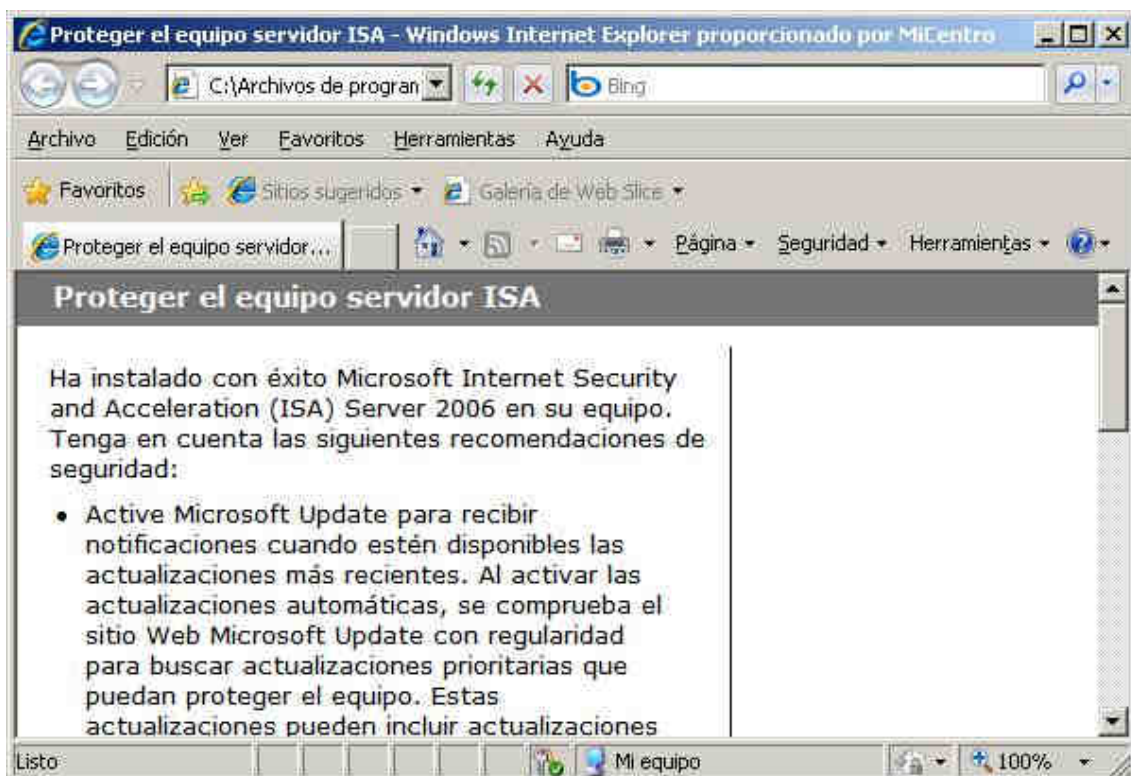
Proteger el equipo servidor ISA - Windows Internet Explorer proporcionado por MiCentro

C:\Archivos de progran

Bing

Archivo Edición Ver Favoritos Herramientas Ayuda

Favoritos Sitios sugeridos Galería de Web Slice

Proteger el equipo servidor...

Página Seguridad Herramientas

Proteger el equipo servidor ISA

Ha instalado con éxito Microsoft Internet Security and Acceleration (ISA) Server 2006 en su equipo. Tenga en cuenta las siguientes recomendaciones de seguridad:

• Active Microsoft Update para recibir notificaciones cuando estén disponibles las actualizaciones más recientes. Al activar las actualizaciones automáticas, se comprueba el sitio Web Microsoft Update con regularidad para buscar actualizaciones prioritarias que puedan proteger el equipo. Estas actualizaciones pueden incluir actualizaciones

Listo

Mi equipo

100%